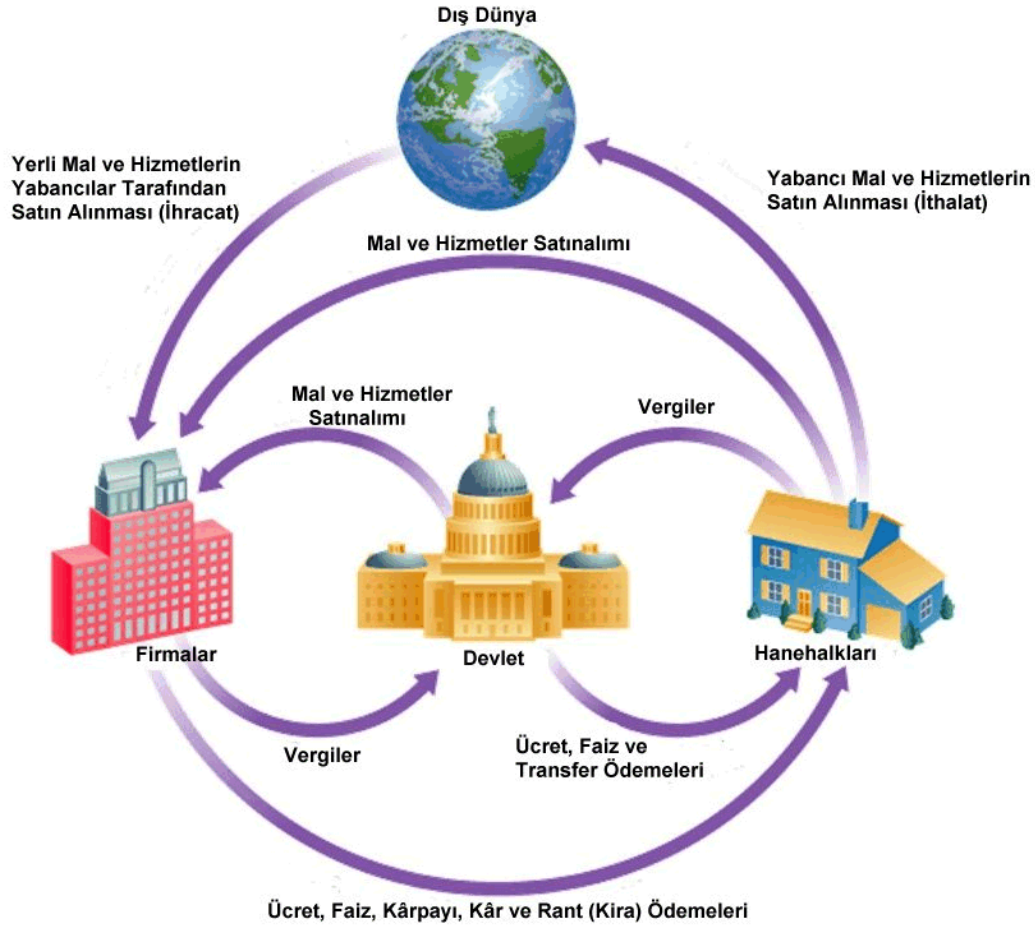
Dış Dünya

Yerli Mal ve Hizmetlerin Yabancılar Tarafından Satın Alınması (İhracat)

Yabancı Mal ve Hizmetlerin Satın Alınması (İthalat)

Mal ve Hizmetler Satınalımı

Mal ve Hizmetler Satınalımı

Vergiler

Firmalar

Devlet

Hanehalkları

Vergiler

Ücret, Faiz ve Transfer Ödemeleri

Ücret, Faiz, Kârpayı, Kâr ve Rant (Kira) Ödemeleri